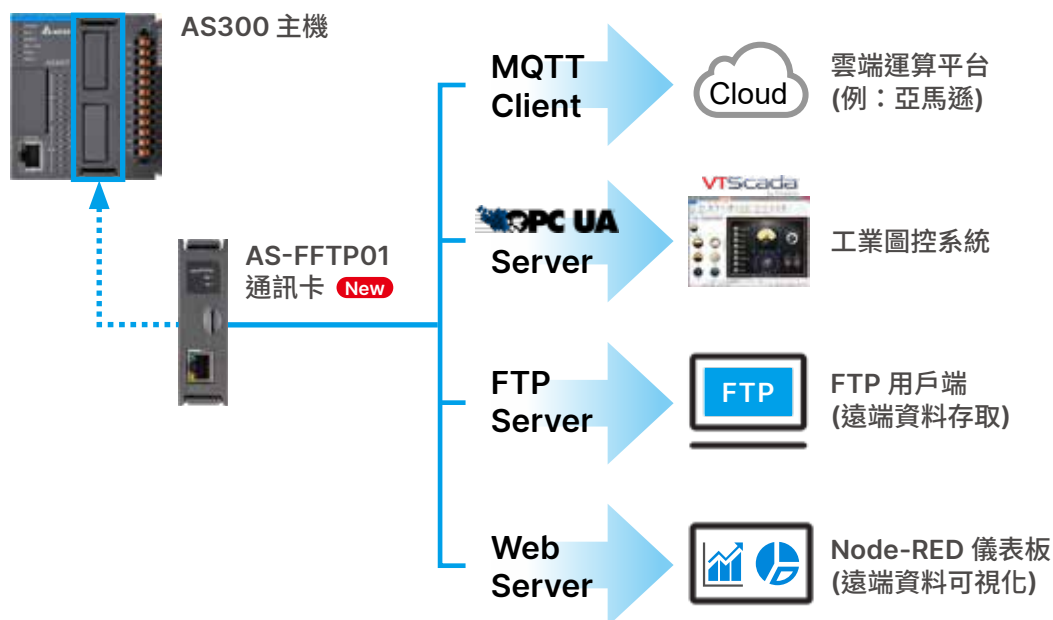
AS300 主機

AS-FFTP01
通訊卡 New

MQTT
Client

Cloud

雲端運算平台
(例：亞馬遜)

OPC UA
Server

VTScada

工業圖控系統

FTP
Server

FTP

FTP 用戶端
(遠端資料存取)

Web
Server

Node-RED 儀表板
(遠端資料可視化)